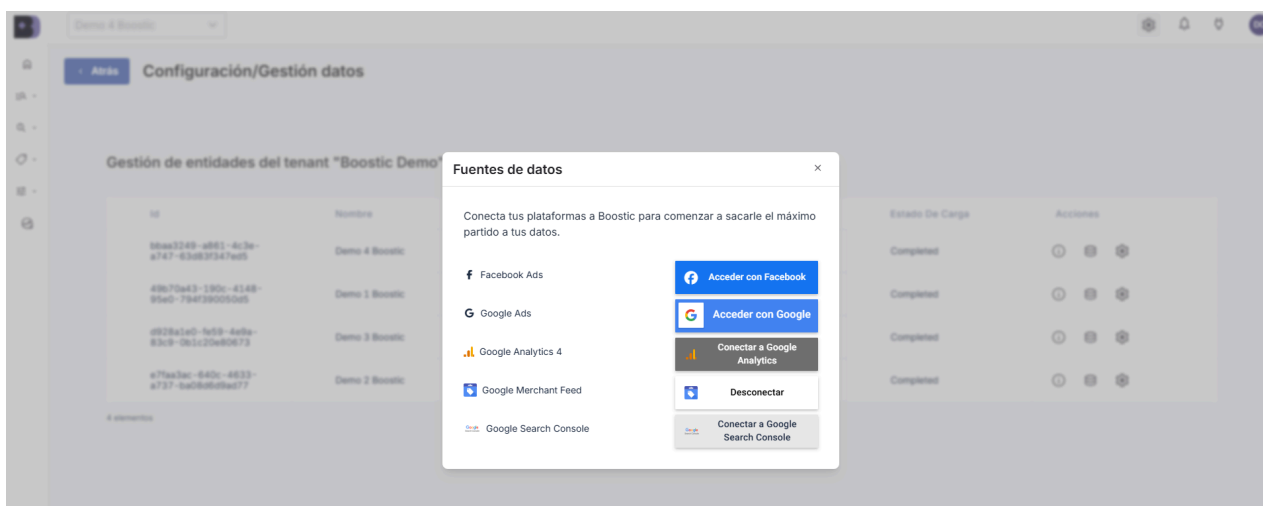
Demo 4 Boostic

← Atrás Configuración/Gestión datos

Gestión de entidades del tenant "Boostic Demo"

| Id | Nombre | Estado De Carga | Acciones |
|---|---|---|---|
| bbaa3249-a861-4c3e-a747-63d83f347ed5 | Demo 4 Boostic | Completed | |
| 49b70a43-190c-4148-95e0-794f39005 0d5 | Demo 1 Boostic | Completed | |
| d928a1e0-fe59-4e0a-83c9-0b1c20e80673 | Demo 3 Boostic | Completed | |
| e7faa3ac-640c-4633-a737-ba08d6d9ad77 | Demo 2 Boostic | Completed | |

4 elementos

Fuentes de datos ×

Conecta tus plataformas a Boostic para comenzar a sacarle el máximo partido a tus datos.

Facebook Ads
Acceder con Facebook

Google Ads
Acceder con Google

Google Analytics 4
Conectar a Google Analytics

Google Merchant Feed
Desconectar

Google Search Console
Conectar a Google Search Console